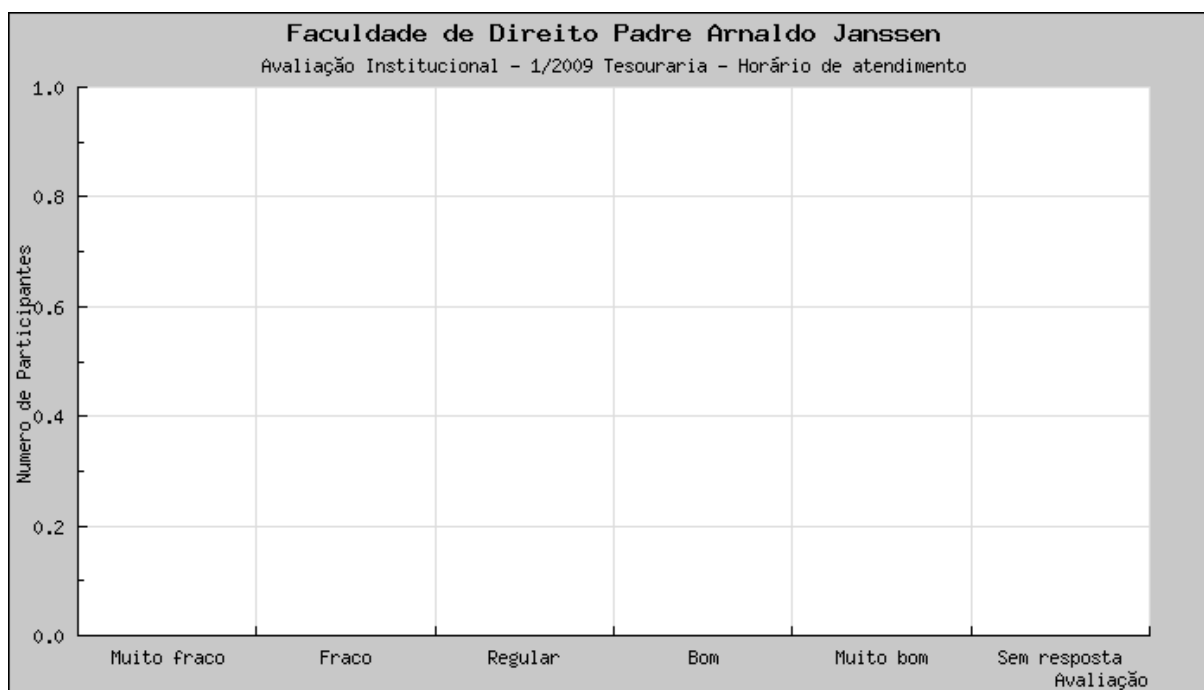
Faculdade de Direito Padre Arnaldo Janssen

Avaliação Institucional - 1/2009 Tesouraria - Horário de atendimento

Numero de Participantes

1.0
0.8
0.6
0.4
0.2
0.0

Muito fraco
Fraco
Regular
Bom
Muito bom
Sem resposta

Avaliação